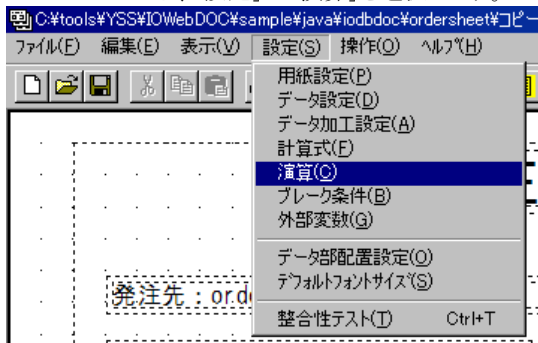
C:¥tools¥YSS¥IOWebDOC¥sample¥java¥iodbdoc¥ordersheet¥コピー

ﾌｧｲﾙ(F) 編集(E) 表示(V) 設定(S) 操作(O) ﾍﾙﾌﾟ(H)

用紙設定(P)
データ設定(D)
データ加工設定(A)
計算式(F)
演算(C)
ブレーク条件(B)
外部変数(G)
データ部配置設定(O)
ﾃﾞﾌｫﾙﾄﾌｫﾝﾄｻｲｽﾞ(S)
整合性テスト(T) Ctrl+T

発注先：or.d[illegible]